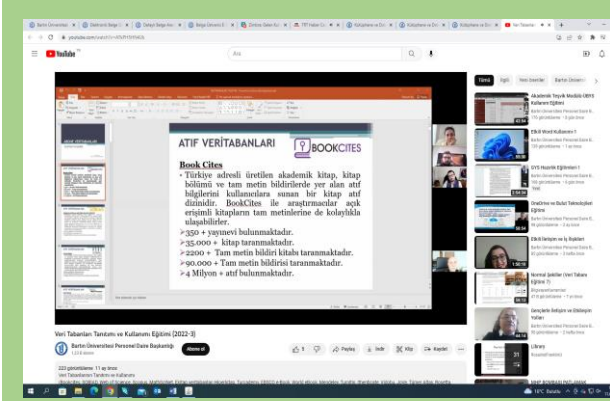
YouTube

Ara

ATIF VERİTABANLARI

BOOKCITES

Book Cites

• Türkiye adresli üretilen akademik kitap, kitap bölümü ve tam metin bildirilerde yer alan atıf bilgilerini kullanıcılara sunan bir kitap atıf dizinidir. BookCites ile araştırmacılar açık erişimli kitapların tam metinlerine de kolaybkla ulaşabilirler.

➢350 + yayınevi bulunmaktadır.
➢35.000 + kitap taranmaktadır.
➢2200 + Tam metin bildiri kitabı taranmaktadır.
➢90.000 + Tam metin bildirisi taranmaktadır.
➢4 Milyon + atıf bulunmaktadır.

Veri Tabanları Tanıtımı ve Kullanımı Eğitimi (2022-3)

Bartın Üniversitesi Personel Daire Başkanlığı

Abone ol

5

Paylaş

İndir

Klip

Kaydet

223 görüntüleme 11 ay önce

Veri Tabanlarının Tanıtımı ve Kullanımı

Tümü

Akademik Teşvik Modülü OBYS Kullanımı Eğitimi

Etkili Word Kullanımı 1

GYS Hazırlık Eğitimleri 1

OneDrive ve Bulut Teknolojileri Eğitimi

Etkili İletişim ve İş İlişkileri

Normal Şekiller (Veri Tabanı Eğitimi 7)

Gençlerle İletişim ve Etkileşim Yolları

Library

Bartın Üniversitesi Personel Daire B...